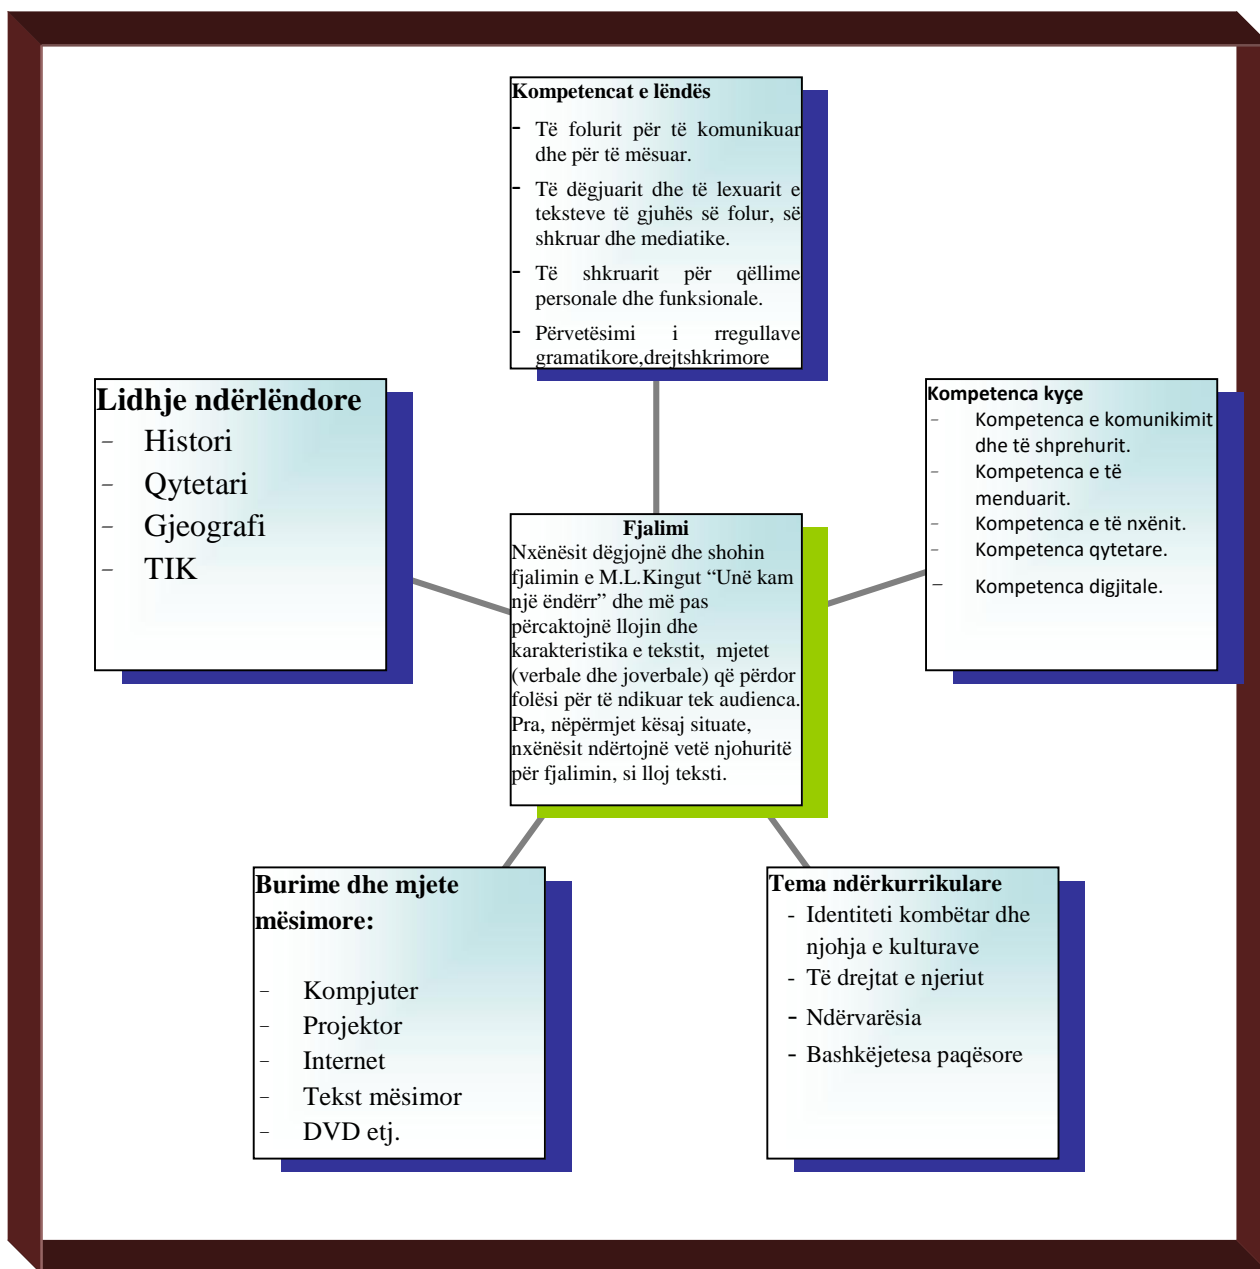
Kompetencat e lëndës

- Të folurit për të komunikuar dhe për të mësuar.
- Të dëgjuarit dhe të lexuarit e teksteve të gjuhës së folur, së shkruar dhe mediatike.
- Të shkruarit për qëllime personale dhe funksionale.
- Përvetësimi i rregullave gramatikore,drejtshkrimore

Lidhje ndërlëndore
- Histori
- Qytetari
- Gjeografi
- TIK

Fjalimi
Nxënësit dëgjojnë dhe shohin fjalimin e M.L.Kingut "Unë kam një ëndërr" dhe më pas përcaktojnë llojin dhe karakteristika e tekstit, mjetet (verbale dhe joverbale) që përdor folësi për të ndikuar tek audienca. Pra, nëpërmjet kësaj situate, nxënësit ndërtojnë vetë njohuritë për fjalimin, si lloj teksti.

Kompetenca kyçe
- Kompetenca e komunikimit dhe të shprehurit.
- Kompetenca e të menduarit.
- Kompetenca e të nxënit.
- Kompetenca qytetare.
- Kompetenca digjitale.

Burime dhe mjete mësimore:
- Kompjuter
- Projektor
- Internet
- Tekst mësimor
- DVD etj.

Tema ndërkurrikulare
- Identiteti kombëtar dhe njohja e kulturave
- Të drejtat e njeriut
- Ndërvarësia
- Bashkëjetesa paqësore